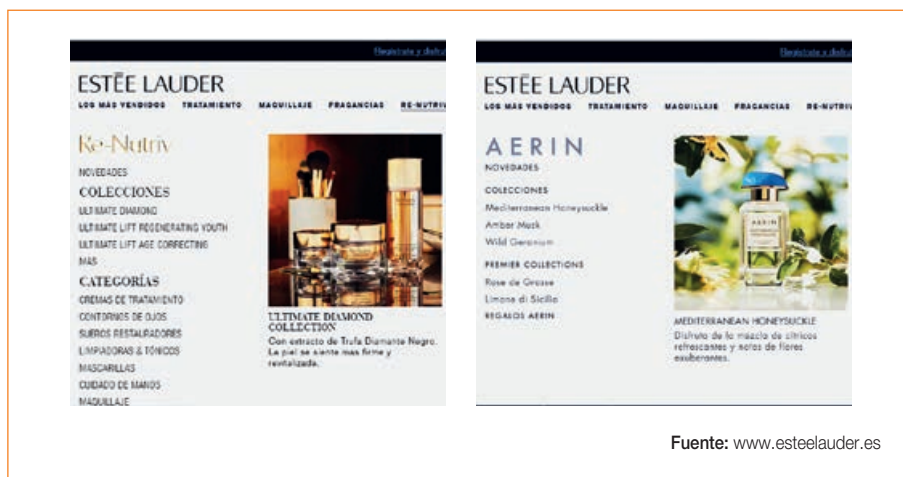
Regístrate y disfr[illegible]

ESTĒE LAUDER

LOS MÁS VENDIDOS TRATAMIENTO MAQUILLAJE FRAGANCIAS RE-NUTRIV

Re-Nutriv

NOVEDADES

COLECCIONES

ULTIMATE DIAMOND

ULTIMATE LIFT REGENERATING YOUTH

ULTIMATE LIFT AGE CORRECTING

MÁS

CATEGORÍAS

CREMAS DE TRATAMIENTO

CONTORNOS DE OJOS

SUEROS RESTAURADORES

LIMPIADORAS & TÓNICOS

MASCARILLAS

CUIDADO DE MANOS

MAQUILLAJE

ULTIMATE DIAMOND COLLECTION

Con extracto de Trufa Diamante Negro. La piel se siente más firme y revitalizada.

Regístrate y disfr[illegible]

ESTĒE LAUDER

LOS MÁS VENDIDOS TRATAMIENTO MAQUILLAJE FRAGANCIAS RE-NUTRIV

AERIN

NOVEDADES

COLECCIONES

Mediterranean Honeysuckle

Amber Musk

Wild Geranium

PREMIER COLLECTIONS

Rose de Grasse

Limone di Sicilia

REGALOS AERIN

AERIN

MEDITERRANEAN HONEYSUCKLE

Disfruta de la mezcla de cítricos refrescantes y notas de flores exuberantes.

Fuente: www.esteelauder.es